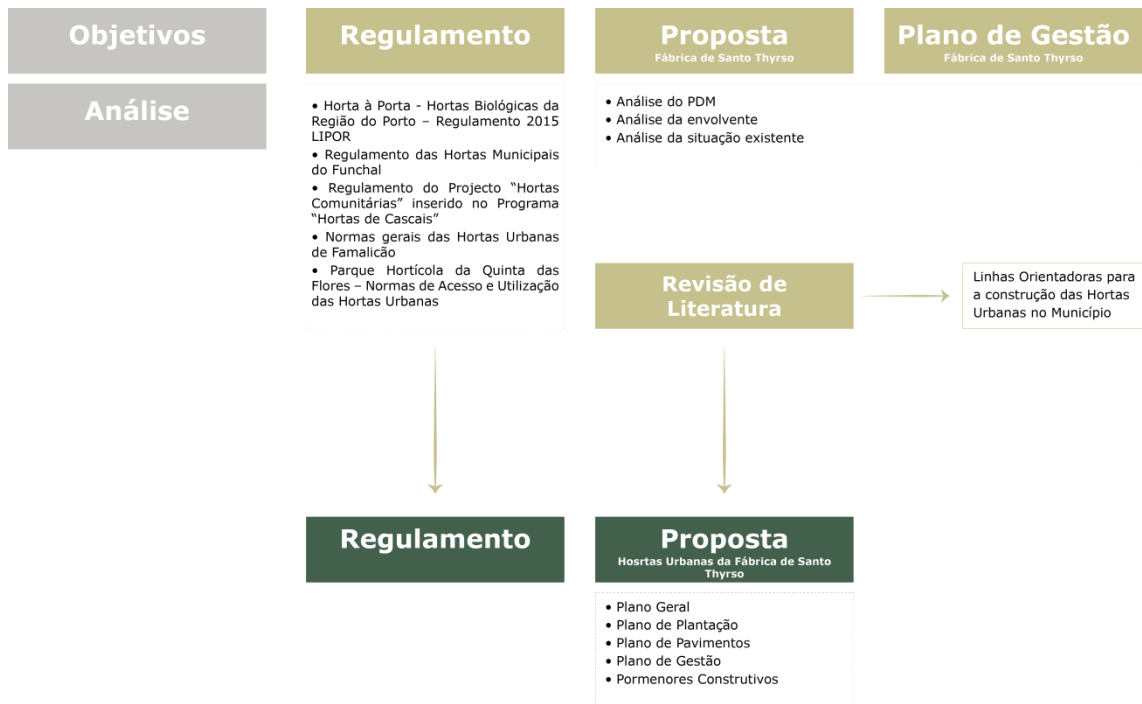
Objetivos

Análise

Regulamento

• Horta à Porta - Hortas Biológicas da Região do Porto – Regulamento 2015 LIPOR
• Regulamento das Hortas Municipais do Funchal
• Regulamento do Projecto "Hortas Comunitárias" inserido no Programa "Hortas de Cascais"
• Normas gerais das Hortas Urbanas de Famalicão
• Parque Hortícola da Quinta das Flores – Normas de Acesso e Utilização das Hortas Urbanas

Proposta
Fábrica de Santo Thyrso

• Análise do PDM
• Análise da envolvente
• Análise da situação existente

Plano de Gestão
Fábrica de Santo Thyrso

Revisão de Literatura

Linhas Orientadoras para a construção das Hortas Urbanas no Município

Regulamento

Proposta
Hosrtas Urbanas da Fábrica de Santo Thyrso

• Plano Geral
• Plano de Plantação
• Plano de Pavimentos
• Plano de Gestão
• Pormenores Construtivos